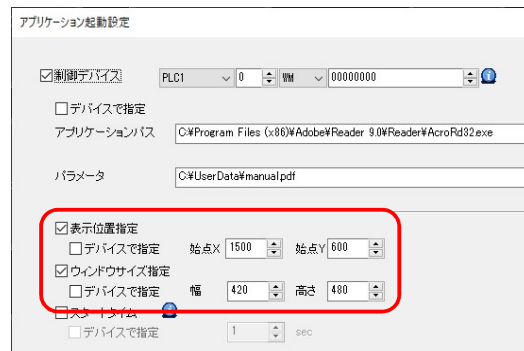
アプリケーション起動設定

☑制御デバイス PLC1 0 WM 00000000

☐デバイスで指定

アプリケーションパス C:¥Program Files (x86)¥Adobe¥Reader 9.0¥Reader¥AcroRd32.exe

パラメータ C:¥UserData¥manual.pdf

☑表示位置指定

☐デバイスで指定 始点X 1500 始点Y 600

☑ウィンドウサイズ指定

☐デバイスで指定 幅 420 高さ 480

☐スタートタイム

☐デバイスで指定 1 sec